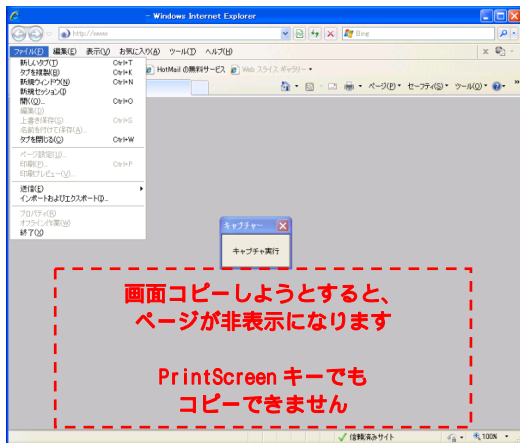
- Windows Internet Explorer

http://www

Bing

ファイル(F) 編集(E) 表示(V) お気に入り(A) ツール(T) ヘルプ(H)

新しいタブ(T) Ctrl+T
タブを複製(B) Ctrl+K
新規ウィンドウ(N) Ctrl+N
新規セッション(I)
開く(O)... Ctrl+O
編集(D)
上書き保存(S) Ctrl+S
名前を付けて保存(A)...
タブを閉じる(C) Ctrl+W
ページ設定(U)...
印刷(P)... Ctrl+P
印刷プレビュー(V)...
送信(E)
インポートおよびエクスポート(I)...
プロパティ(R)
オフライン作業(W)
終了(X)

HotMail の無料サービス Web スライス ギャラリー

ページ(P) セーフティ(S) ツール(O)

キャプチャー

キャプチャ実行

画面コピーしようとすると、
ページが非表示になります

PrintScreen キーでも
コピーできません

信頼済みサイト

100%